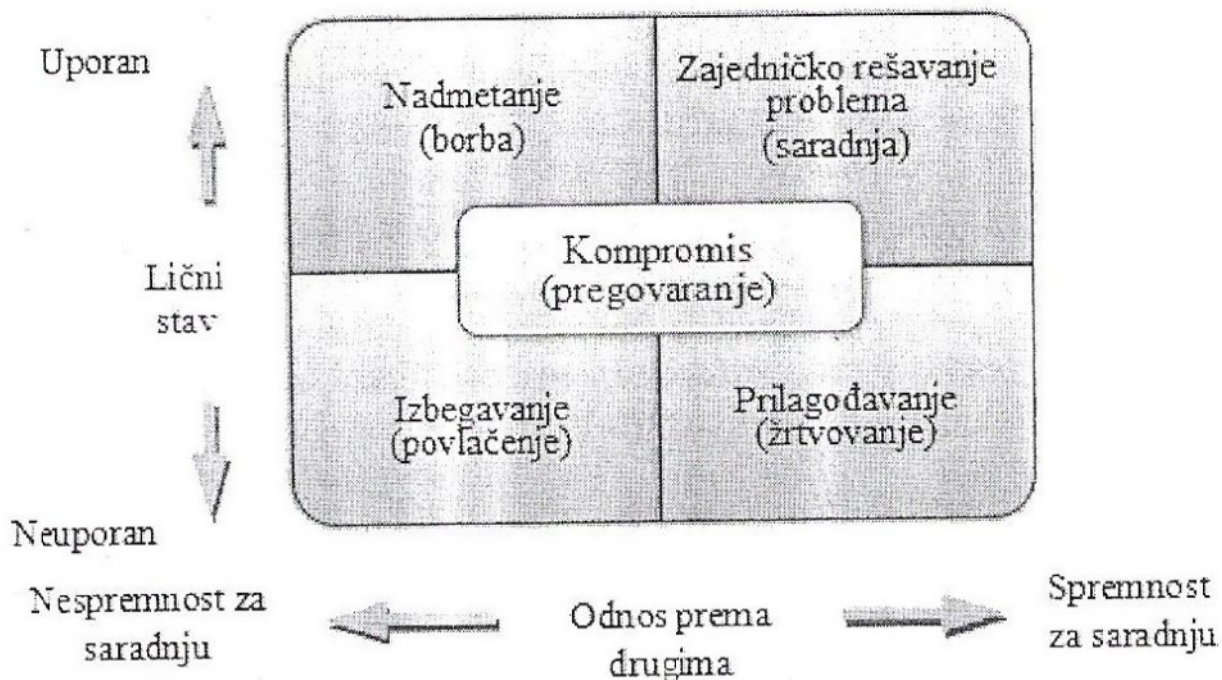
Uporan

Nadmetanje (borba)

Zajedničko rešavanje problema (saradnja)

Lični stav

Kompromis (pregovaranje)

Izbegavanje (povlačenje)

Prilagođavanje (žrtvovanje)

Neuporan

Nespremnost za saradnju

Odnos prema drugima

Spremnost za saradnju